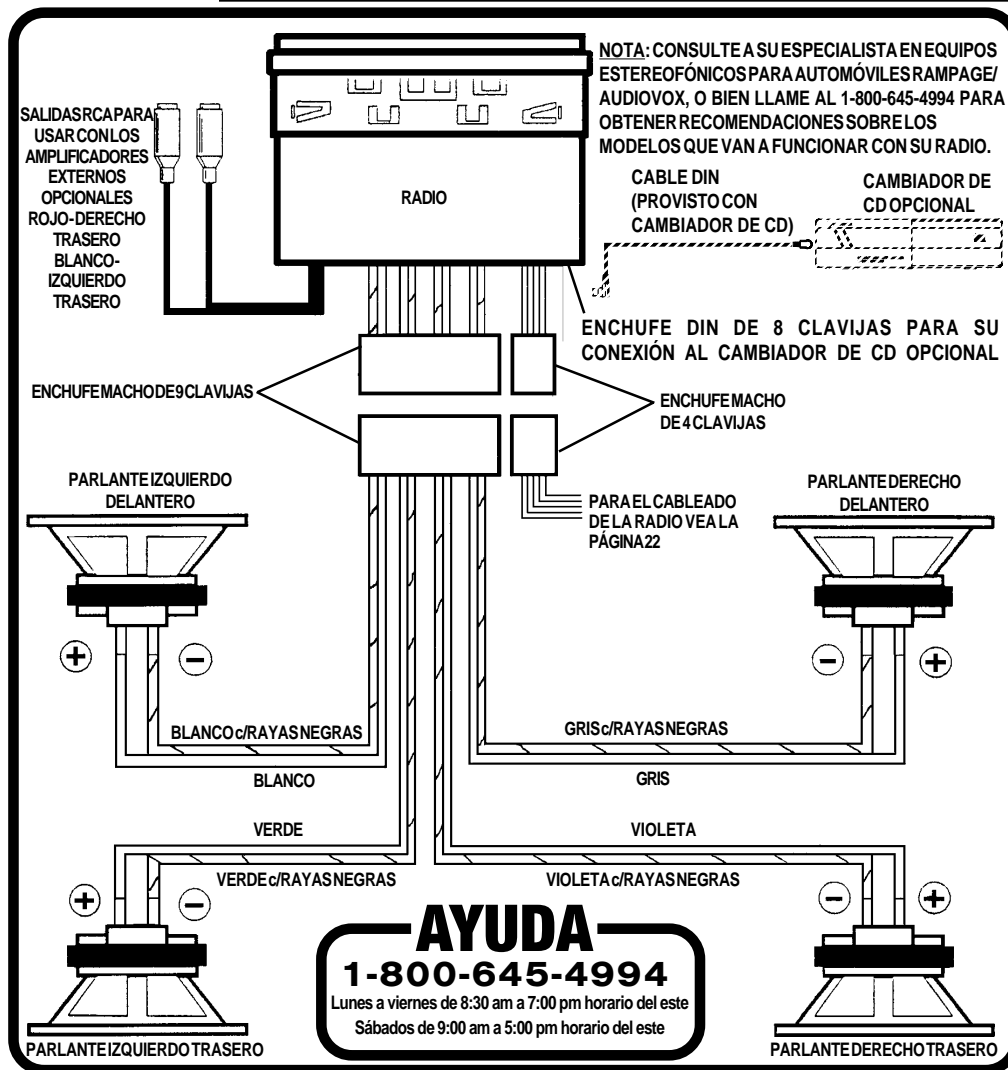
NOTA: CONSULTE A SU ESPECIALISTA EN EQUIPOS ESTEREOFÓNICOS PARA AUTOMÓVILES RAMPAGE/ AUDIOVOX, O BIEN LLAME AL 1-800-645-4994 PARA OBTENER RECOMENDACIONES SOBRE LOS MODELOS QUE VAN A FUNCIONAR CON SU RADIO.

SALIDAS RCA PARA USAR CON LOS AMPLIFICADORES EXTERNOS OPCIONALES ROJO-DERECHO TRASERO BLANCO-IZQUIERDO TRASERO

RADIO

CABLE DIN (PROVISTO CON CAMBIADOR DE CD)

CAMBIADOR DE CD OPCIONAL

ENCHUFE DIN DE 8 CLAVIJAS PARA SU CONEXIÓN AL CAMBIADOR DE CD OPCIONAL

ENCHUFE MACHO DE 9 CLAVIJAS

ENCHUFE MACHO DE 4 CLAVIJAS

PARLANTE IZQUIERDO DELANTERO

PARA EL CABLEADO DE LA RADIO VEA LA PÁGINA 22

PARLANTE DERECHO DELANTERO

+ −

− +

BLANCO c/RAYAS NEGRAS

GRIS c/RAYAS NEGRAS

BLANCO

GRIS

VERDE

VIOLETA

VERDE c/RAYAS NEGRAS

VIOLETA c/RAYAS NEGRAS

+ −

− +

AYUDA
1-800-645-4994
Lunes a viernes de 8:30 am a 7:00 pm horario del este
Sábados de 9:00 am a 5:00 pm horario del este

PARLANTE IZQUIERDO TRASERO

PARLANTE DERECHO TRASERO